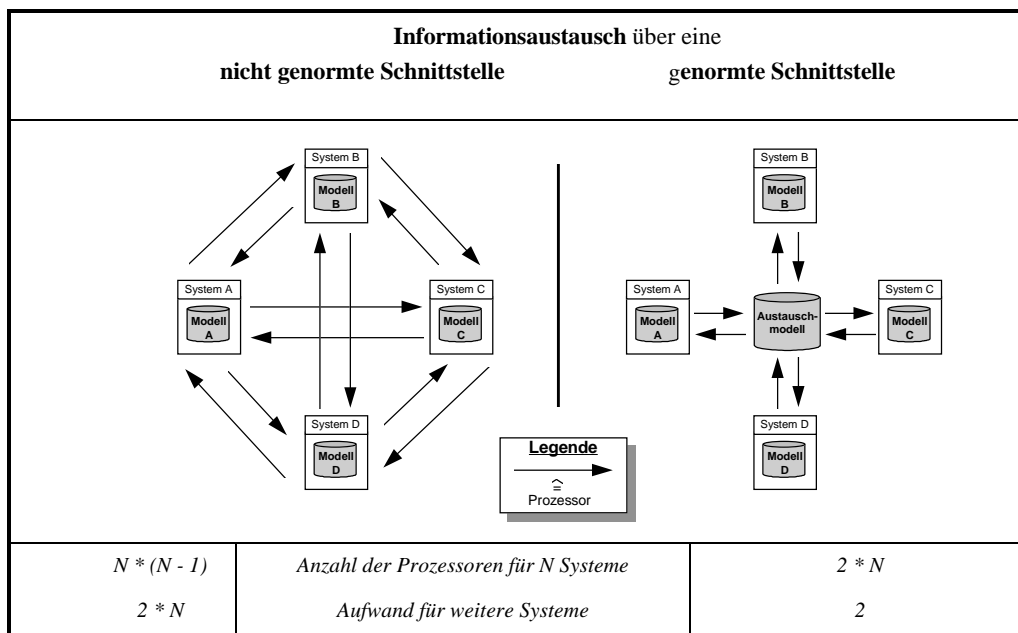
**Informationsaustausch** über eine

**nicht genormte Schnittstelle** **genormte Schnittstelle**

System B
Modell B

System A
Modell A

System C
Modell C

System D
Modell D

System B
Modell B

System A
Modell A

Austauschmodell

System C
Modell C

System D
Modell D

Legende
$\widehat{=}$
Prozessor

| | | |
|---|---|---|
| *N \* (N - 1)* | *Anzahl der Prozessoren für N Systeme* | *2 \* N* |
| *2 \* N* | *Aufwand für weitere Systeme* | *2* |